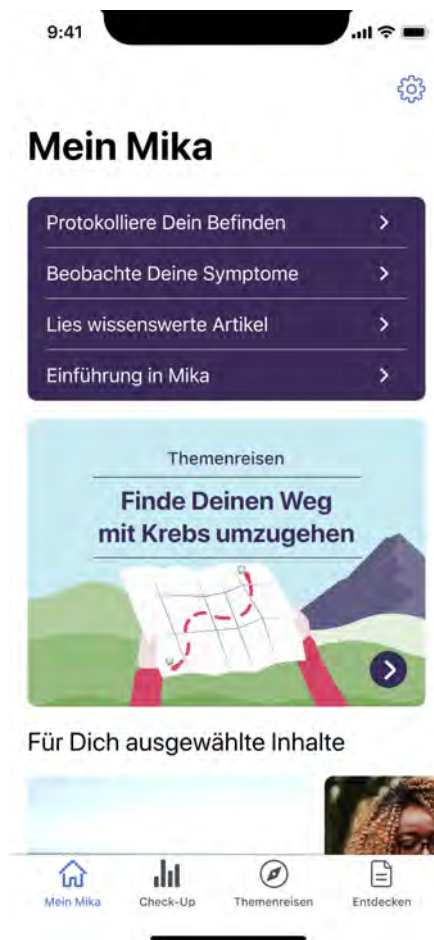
9:41

Mein Mika

Protokolliere Dein Befinden
Beobachte Deine Symptome
Lies wissenswerte Artikel
Einführung in Mika

Themenreisen
Finde Deinen Weg mit Krebs umzugehen

Für Dich ausgewählte Inhalte

Mein Mika
Check-Up
Themenreisen
Entdecken